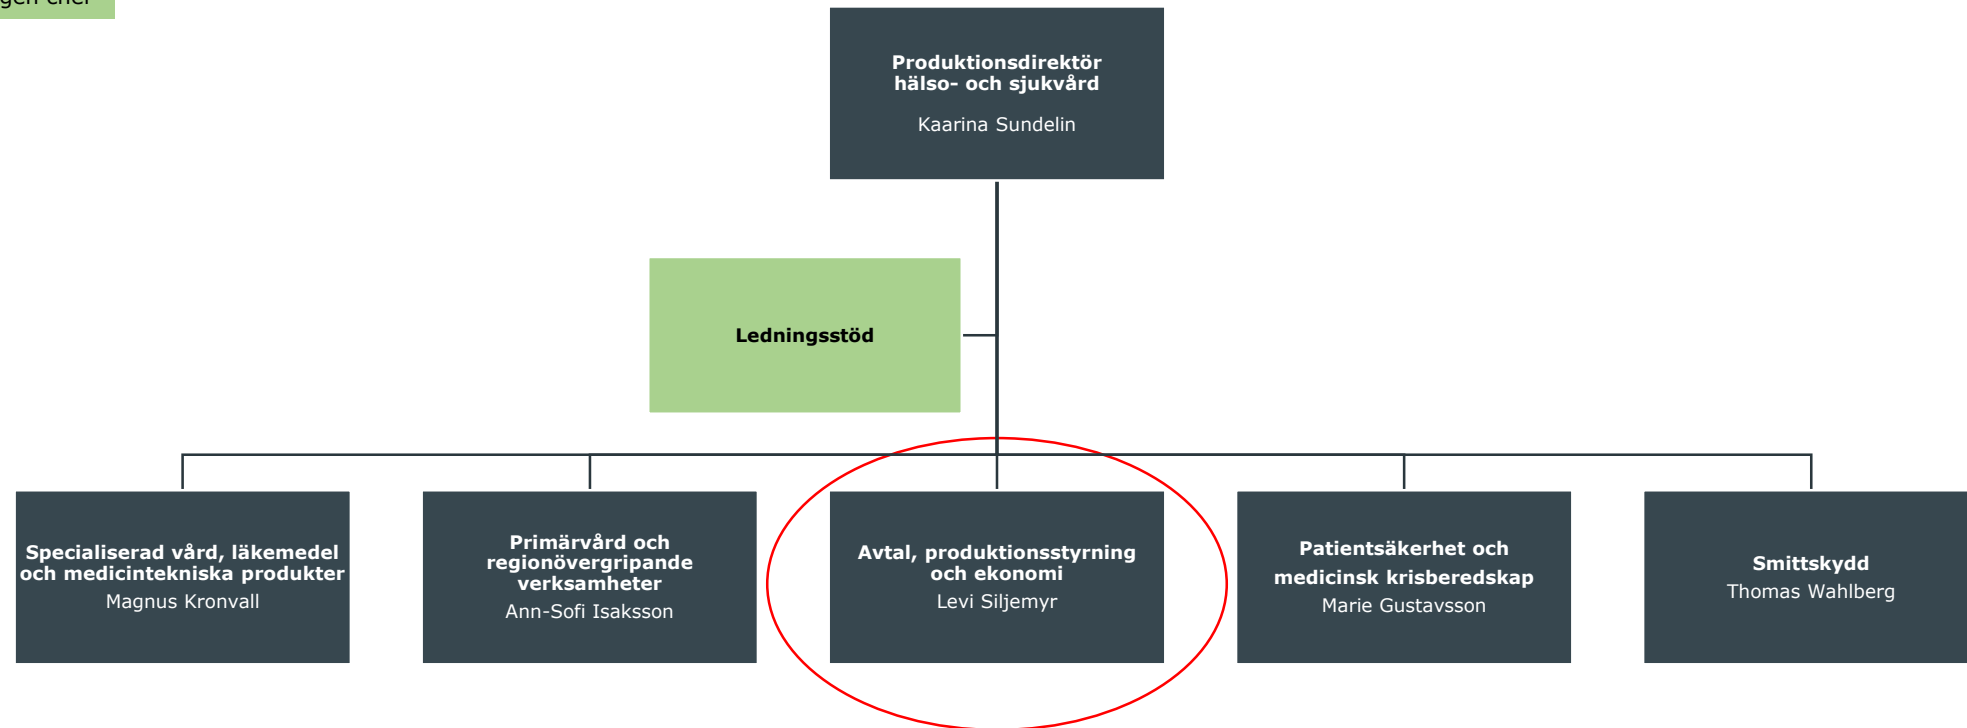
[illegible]

Produktionsdirektör hälso- och sjukvård
Kaarina Sundelin

Ledningsstöd

Specialiserad vård, läkemedel och medicintekniska produkter
Magnus Kronvall

Primärvård och regionövergripande verksamheter
Ann-Sofi Isaksson

Avtal, produktionsstyrning och ekonomi
Levi Siljemyr

Patientsäkerhet och medicinsk krisberedskap
Marie Gustavsson

Smittskydd
Thomas Wahlberg